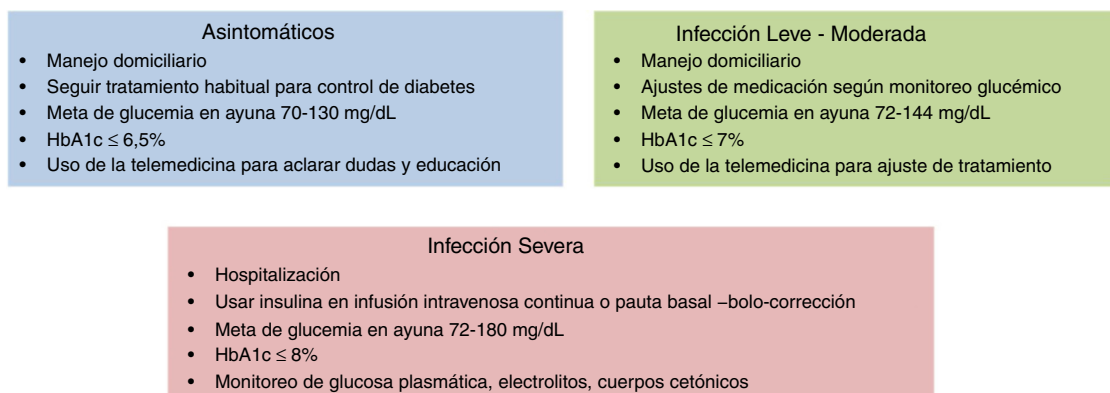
Asintomáticos

- Manejo domiciliario
- Seguir tratamiento habitual para control de diabetes
- Meta de glucemia en ayuna 70-130 mg/dL
- HbA1c $\leq$ 6,5%
- Uso de la telemedicina para aclarar dudas y educación

Infección Leve - Moderada

- Manejo domiciliario
- Ajustes de medicación según monitoreo glucémico
- Meta de glucemia en ayuna 72-144 mg/dL
- HbA1c $\leq$ 7%
- Uso de la telemedicina para ajuste de tratamiento

Infección Severa

- Hospitalización
- Usar insulina en infusión intravenosa continua o pauta basal –bolo-corrección
- Meta de glucemia en ayuna 72-180 mg/dL
- HbA1c $\leq$ 8%
- Monitoreo de glucosa plasmática, electrolitos, cuerpos cetónicos